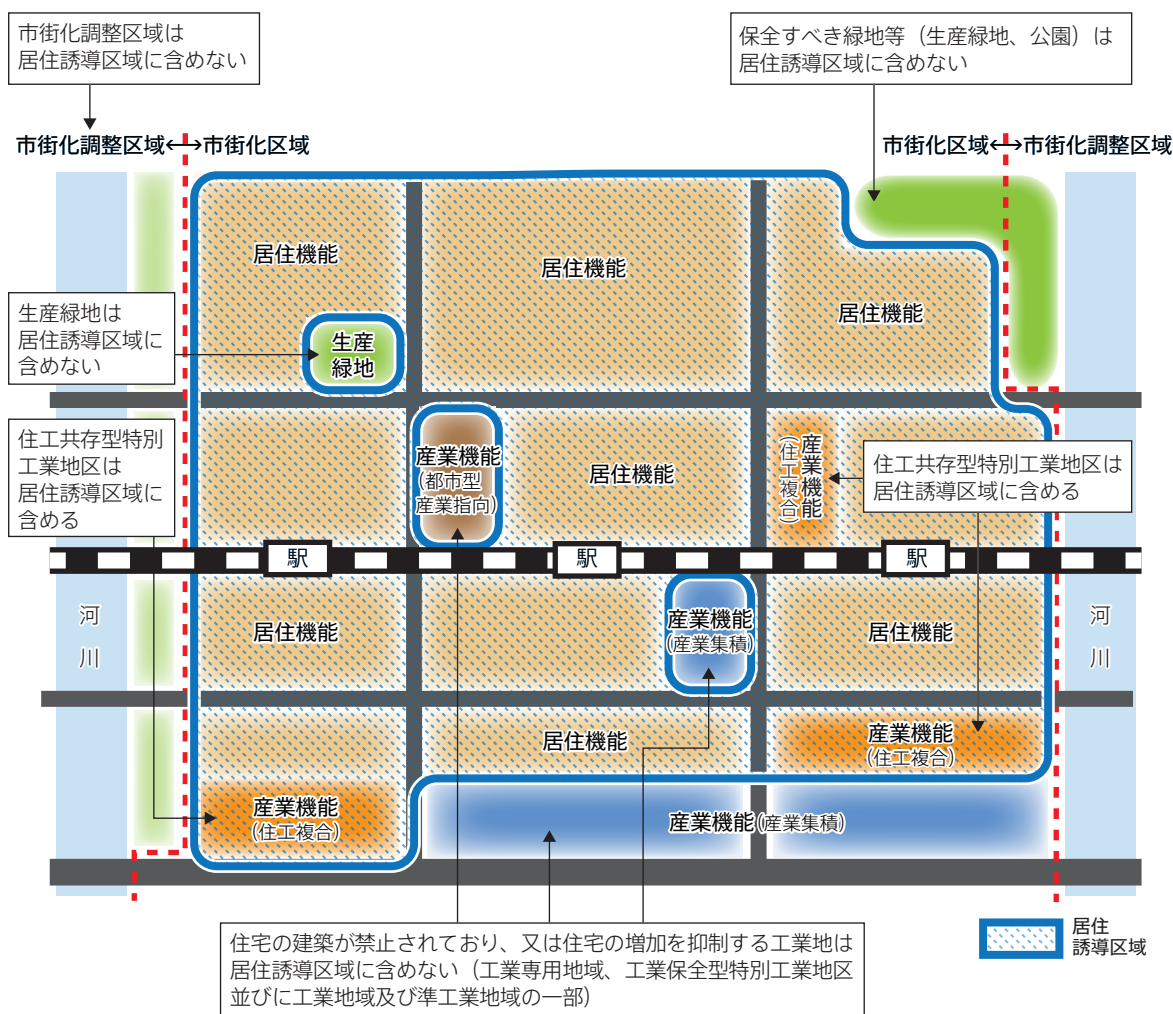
市街化調整区域は
居住誘導区域に含めない

保全すべき緑地等（生産緑地、公園）は
居住誘導区域に含めない

市街化調整区域↔市街化区域

市街化区域↔市街化調整区域

居住機能

居住機能

居住機能

生産緑地は
居住誘導区域に
含めない

生産
緑地

住工共存型特別
工業地区は
居住誘導区域に
含める

産業機能
（都市型
産業指向）

居住機能

産業機能
（住工複合）

住工共存型特別工業地区は
居住誘導区域に含める

駅

駅

駅

河
川

居住機能

産業機能
（産業集積）

居住機能

河
川

居住機能

産業機能
（住工複合）

産業機能
（住工複合）

産業機能（産業集積）

住宅の建築が禁止されており、又は住宅の増加を抑制する工業地は
居住誘導区域に含めない（工業専用地域、工業保全型特別工業地区
並びに工業地域及び準工業地域の一部）

居住
誘導区域